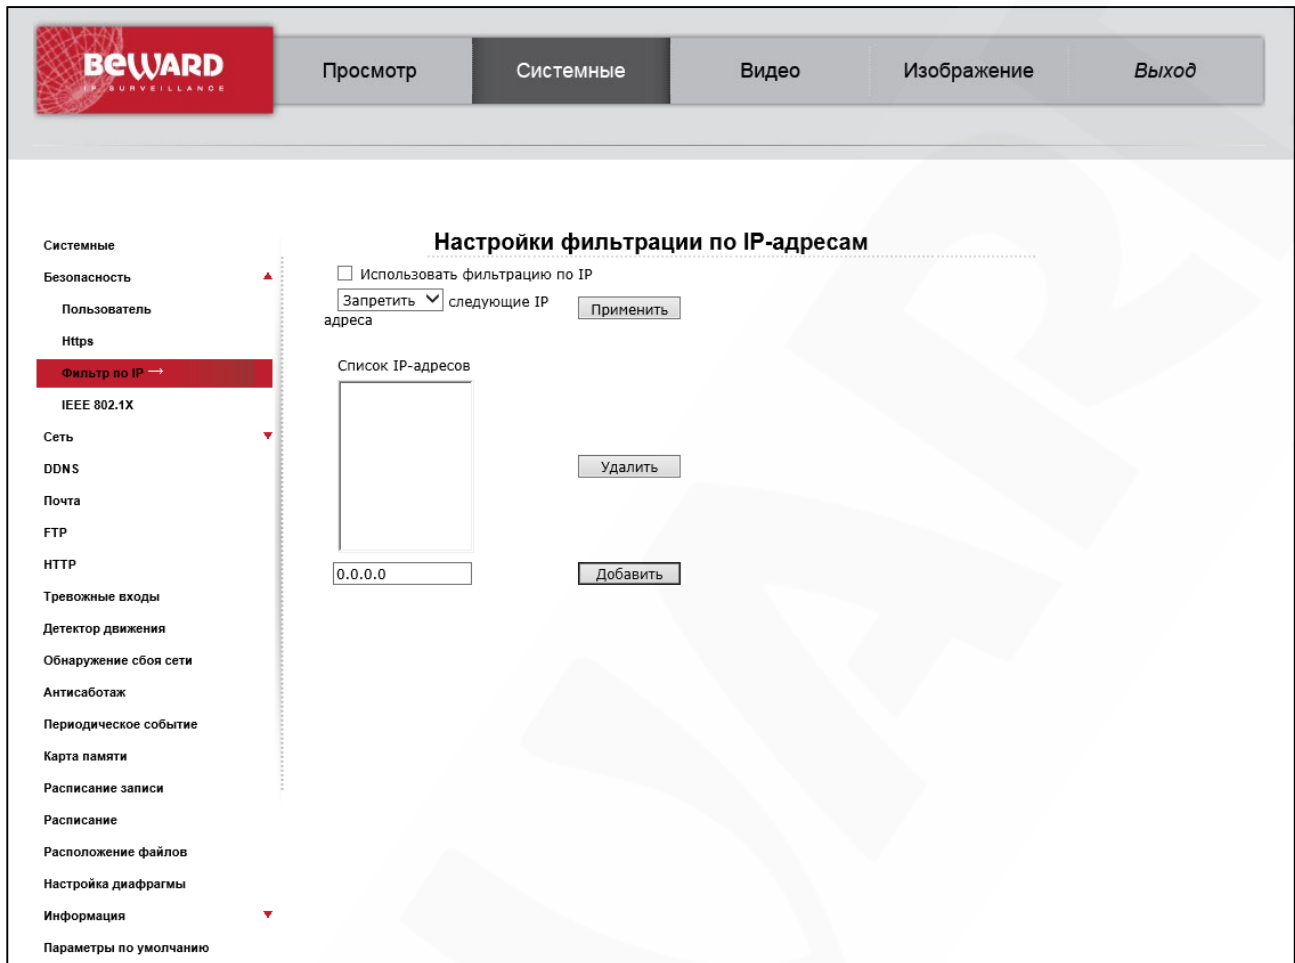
BEWARD
IP SURVEILLANCE

Просмотр
Системные
Видео
Изображение
Выход

Системные
Безопасность
Пользователь
Https
Фильтр по IP
IEEE 802.1X
Сеть
DDNS
Почта
FTP
HTTP
Тревожные входы
Детектор движения
Обнаружение сбоя сети
Антисаботаж
Периодическое событие
Карта памяти
Расписание записи
Расписание
Расположение файлов
Настройка диафрагмы
Информация
Параметры по умолчанию

Настройки фильтрации по IP-адресам

Использовать фильтрацию по IP

Запретить следующие IP адреса

Применить

Список IP-адресов

Удалить

0.0.0.0

Добавить